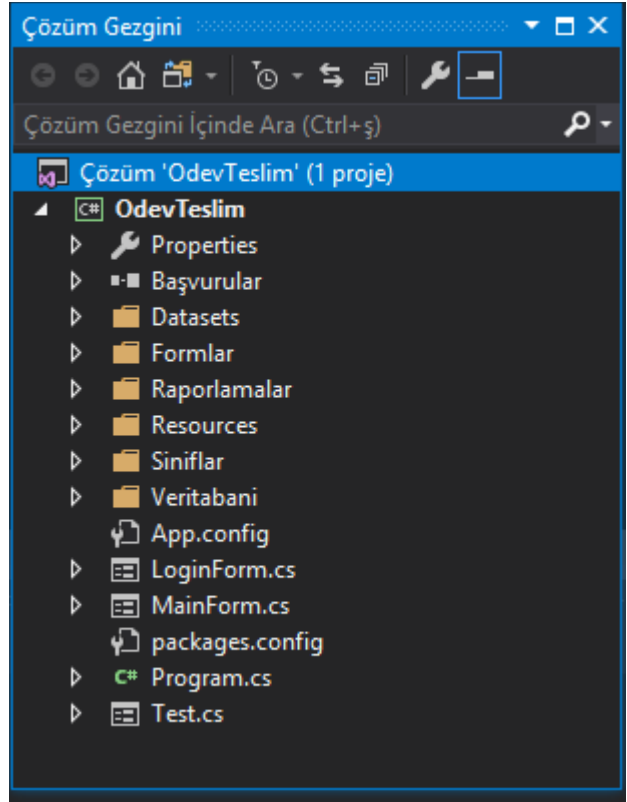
Çözüm Gezgini

Çözüm Gezgini İçinde Ara (Ctrl+ş)

Çözüm 'OdevTeslim' (1 proje)
OdevTeslim
Properties
Başvurular
Datasets
Formlar
Raporlamalar
Resources
Siniflar
Veritabani
App.config
LoginForm.cs
MainForm.cs
packages.config
Program.cs
Test.cs